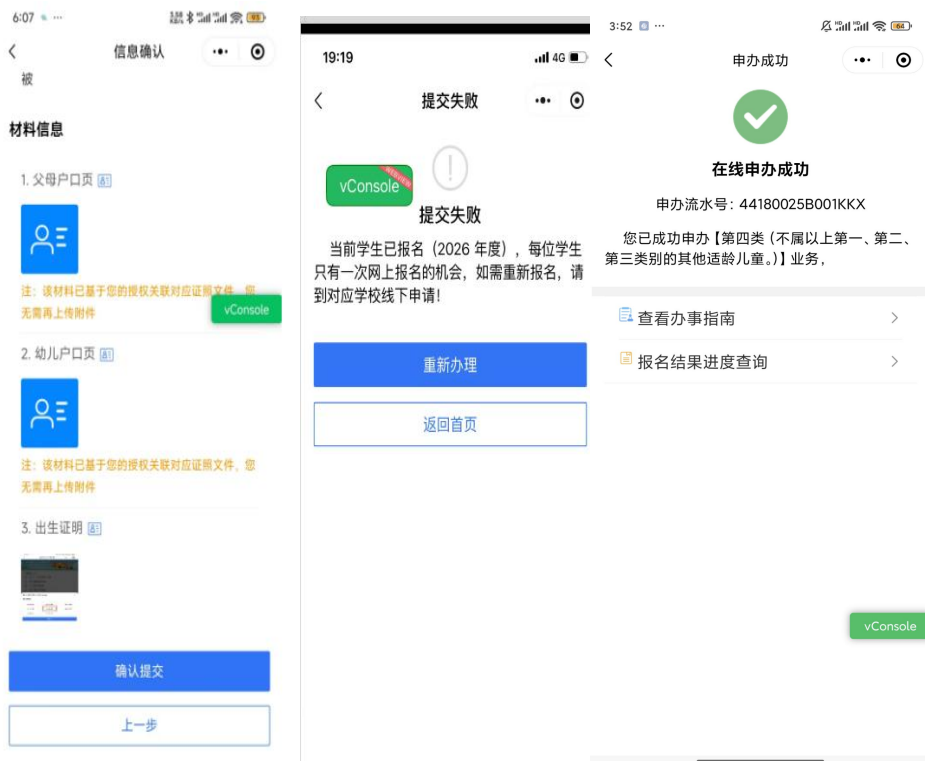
6:07 ··· 93

信息确认

被

材料信息

1. 父母户口页

注：该材料已基于您的授权关联对应证照文件，您无需再上传附件

vConsole

2. 幼儿户口页

注：该材料已基于您的授权关联对应证照文件，您无需再上传附件

3. 出生证明

确认提交

上一步

19:19 4G

提交失败

vConsole

提交失败

当前学生已报名（2026 年度），每位学生只有一次网上报名的机会，如需重新报名，请到对应学校线下申请！

重新办理

返回首页

3:52 ··· 64

申办成功

在线申办成功

申办流水号：44180025B001KKX

您已成功申办【第四类（不属以上第一、第二、第三类别的其他适龄儿童。）】业务，

查看办事指南

报名结果进度查询

vConsole